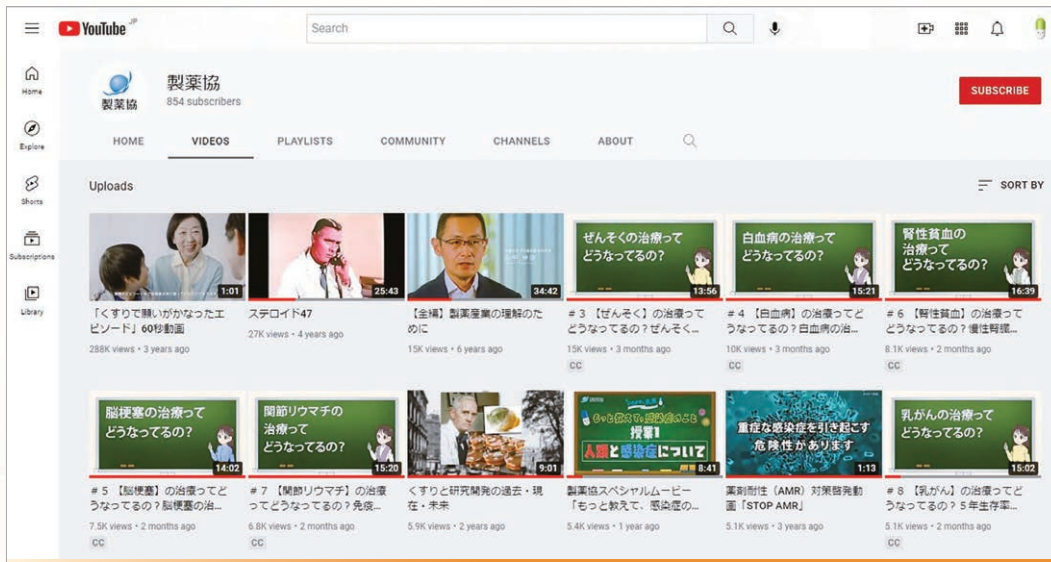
YouTube JP

Search

Home

Explore

Shorts

Subscriptions

Library

製薬協

製薬協
854 subscribers

SUBSCRIBE

HOME VIDEOS PLAYLISTS COMMUNITY CHANNELS ABOUT

Uploads

SORT BY

1:01
「くすりで願いがかなったエピソード」60秒動画
288K views • 3 years ago

25:43
ステロイド47
27K views • 4 years ago

34:42
【全編】製薬産業の理解のために
15K views • 6 years ago

ぜんそくの治療ってどうなってるの?
13:56
#3【ぜんそく】の治療ってどうなってるの?ぜんそく...
15K views • 3 months ago
CC

白血病の治療ってどうなってるの?
15:21
#4【白血病】の治療ってどうなってるの?白血病の治...
10K views • 3 months ago
CC

腎性貧血の治療ってどうなってるの?
16:39
#6【腎性貧血】の治療ってどうなってるの?慢性腎臓...
8.1K views • 2 months ago
CC

脳梗塞の治療ってどうなってるの?
14:02
#5【脳梗塞】の治療ってどうなってるの?脳梗塞の治...
7.5K views • 2 months ago
CC

関節リウマチの治療ってどうなってるの?
15:20
#7【関節リウマチ】の治療ってどうなってるの?免疫...
6.8K views • 2 months ago
CC

9:01
くすりと研究開発の過去・現在・未来
5.9K views • 2 years ago

授業1 人類と感染症について
8:41
製薬協スペシャルムービー「もっと教えて、感染症の...
5.4K views • 1 year ago

重症な感染症を引き起こす危険性があります
1:13
薬剤耐性(AMR)対策啓発動画「STOP AMR」
5.1K views • 3 years ago

乳がんの治療ってどうなってるの?
15:02
#8【乳がん】の治療ってどうなってるの?5年生存率...
5.1K views • 2 months ago
CC